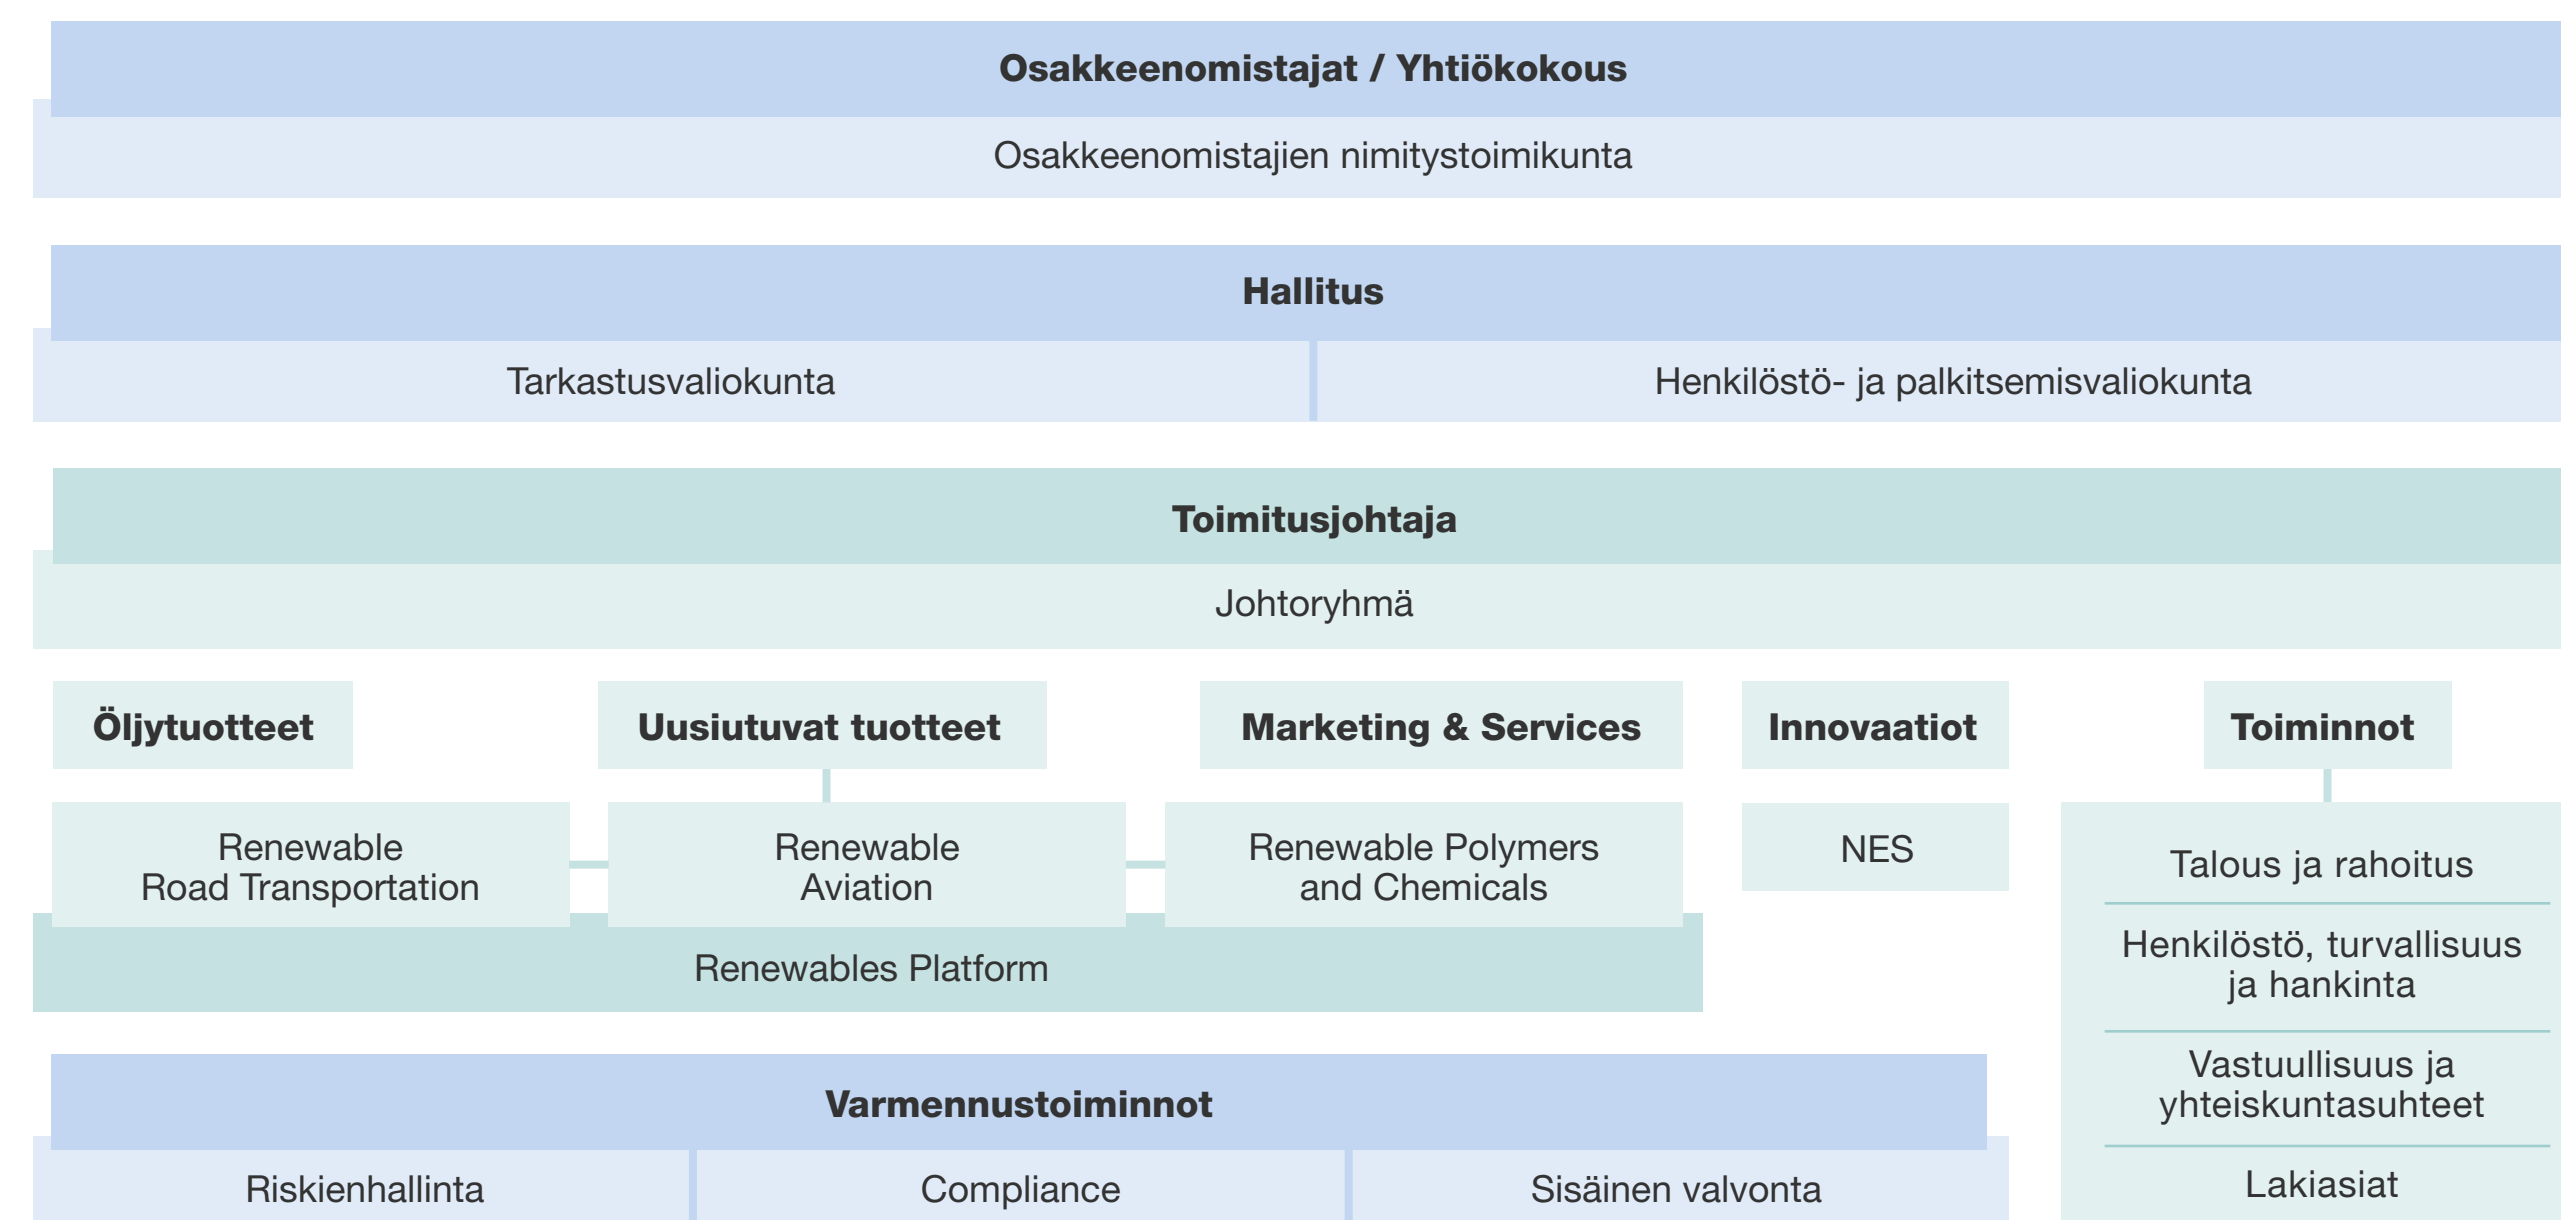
Osakkeenomistajat / Yhtiökokous

Osakkeenomistajien nimitystoimikunta

Hallitus

Tarkastusvaliokunta

Henkilöstö- ja palkitsemisvaliokunta

Toimitusjohtaja

Johtoryhmä

Öljytuotteet

Uusiutuvat tuotteet

Marketing & Services

Innovaatiot

Toiminnot

Renewable Road Transportation

Renewable Aviation

Renewable Polymers and Chemicals

NES

Renewables Platform

Talous ja rahoitus

Henkilöstö, turvallisuus ja hankinta

Vastuullisuus ja yhteiskuntasuhteet

Lakiasiat

Varmennustoiminnot

Riskienhallinta

Compliance

Sisäinen valvonta